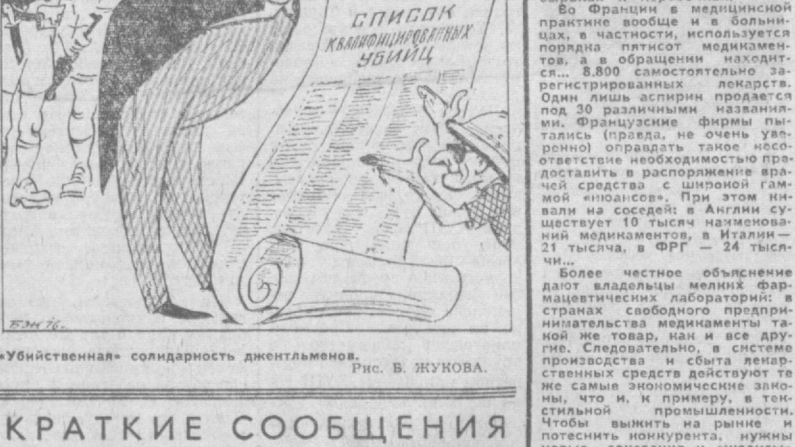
СПИСОК КВАЛИФИЦИРОВАННЫХ УБИЙЦ

БЭН 76.

«Убийственная» солидарность джентльменов.

Рис. Б. ЖУКОВА.

КРАТКИЕ СООБЩЕНИЯ

Во Франции в медицинской практике вообще и в больницах, в частности, используется порядка пятисот медикаментов, а в обращении находится... 8.800 самостоятельно зарегистрированных лекарств. Один лишь аспирин продается под 30 различными названиями. Французские фирмы пытались (правда, не очень уверенно) оправдать такое несоответствие необходимостью предоставить в распоряжение врачей средства с широкой гаммой «нюансов». При этом кивали на соседей: в Англии существует 10 тысяч наименований медикаментов, в Италии — 21 тысяча, в ФРГ — 24 тысячи...

Более честное объяснение дают владельцы мелких фармацевтических лабораторий: в странах свободного предпринимательства медикаменты такой же товар, как и все другие. Следовательно, в системе производства и сбыта лекарственных средств действуют те же самые экономические законы, что и, к примеру, в текстильной промышленности. Чтобы выжить на рынке и потеснить конкурента, нужны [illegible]